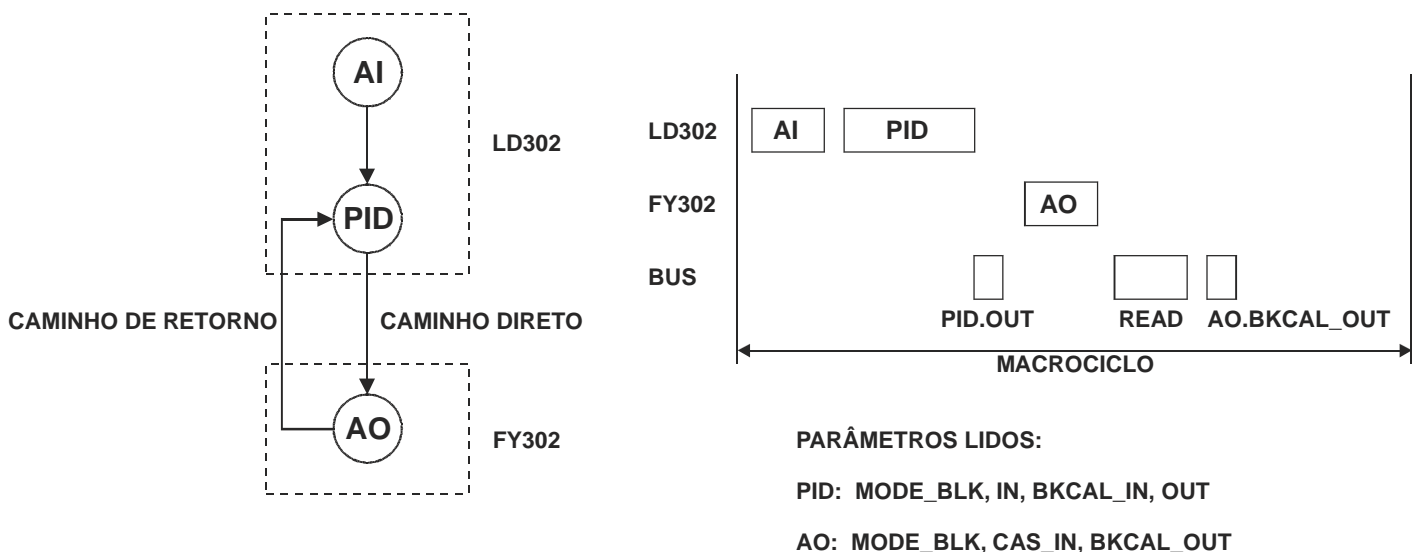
AI

LD302

PID

CAMINHO DE RETORNO

CAMINHO DIRETO

AO

FY302

LD302 AI PID

FY302 AO

BUS

PID.OUT READ AO.BKCAL_OUT

MACROCICLO

PARÂMETROS LIDOS:

PID: MODE_BLK, IN, BKCAL_IN, OUT

AO: MODE_BLK, CAS_IN, BKCAL_OUT